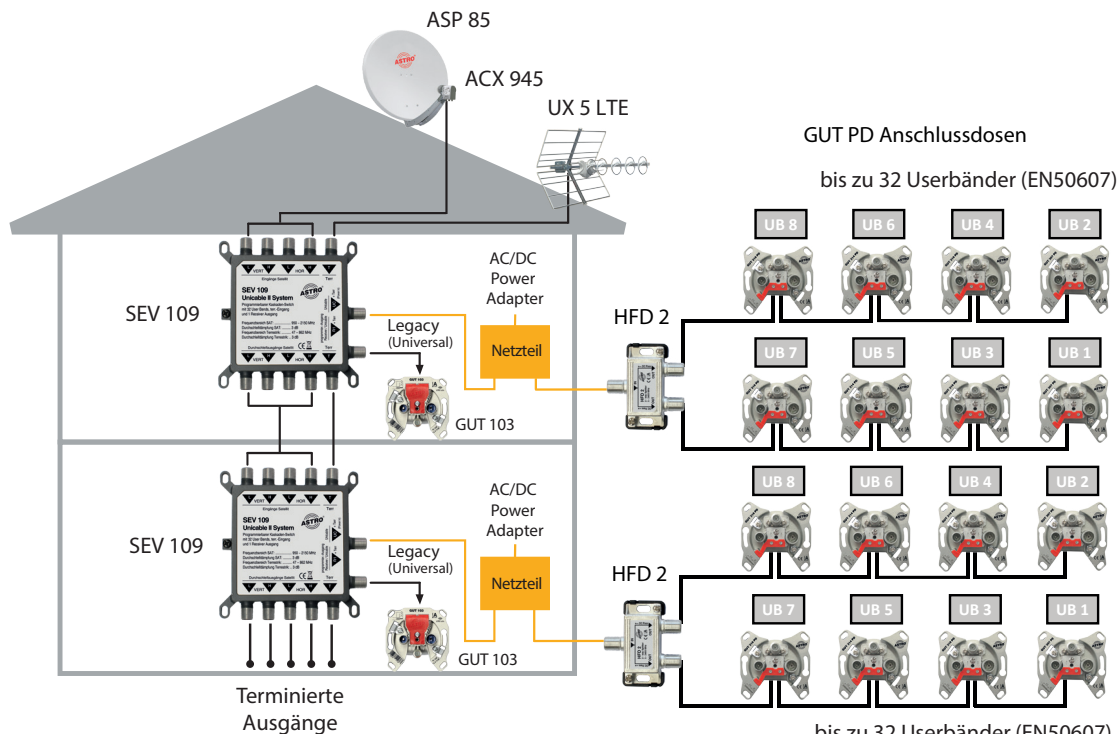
ASP 85

ACX 945

UX 5 LTE

GUT PD Anschlussdosen

bis zu 32 Userbänder (EN50607)

UB 8 UB 6 UB 4 UB 2

SEV 109

SEV 109
Unicable II System

AC/DC
Power
Adapter

Legacy
(Universal)

Netzteil

HFD 2

UB 7 UB 5 UB 3 UB 1

GUT 103

UB 8 UB 6 UB 4 UB 2

SEV 109

SEV 109
Unicable II System

AC/DC
Power
Adapter

Legacy
(Universal)

Netzteil

HFD 2

UB 7 UB 5 UB 3 UB 1

GUT 103

Terminierte
Ausgänge

bis zu 32 Userbänder (EN50607)